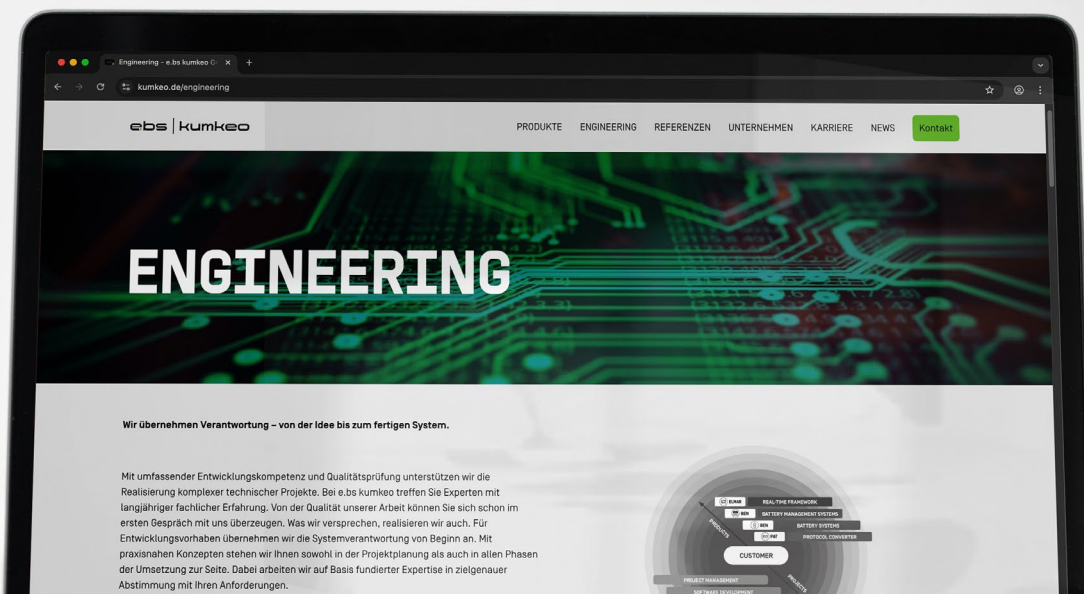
Engineering - e.bs kumkeo G ×  +

kumkeo.de/engineering

ebs | kumkeo

PRODUKTE ENGINEERING REFERENZEN UNTERNEHMEN KARRIERE NEWS Kontakt

ENGINEERING

Wir übernehmen Verantwortung – von der Idee bis zum fertigen System.

Mit umfassender Entwicklungskompetenz und Qualitätsprüfung unterstützen wir die Realisierung komplexer technischer Projekte. Bei e.bs kumkeo treffen Sie Experten mit langjähriger fachlicher Erfahrung. Von der Qualität unserer Arbeit können Sie sich schon im ersten Gespräch mit uns überzeugen. Was wir versprechen, realisieren wir auch. Für Entwicklungsvorhaben übernehmen wir die Systemverantwortung von Beginn an. Mit praxisnahen Konzepten stehen wir Ihnen sowohl in der Projektplanung als auch in allen Phasen der Umsetzung zur Seite. Dabei arbeiten wir auf Basis fundierter Expertise in zielgenauer Abstimmung mit Ihren Anforderungen.

RUMAR REAL-TIME FRAMEWORK
BEN BATTERY MANAGEMENT SYSTEMS
BEN BATTERY SYSTEMS
PAT PROTOCOL CONVERTER
PRODUCTS
CUSTOMER
PROJECTS
PROJECT MANAGEMENT
SOFTWARE DEVELOPMENT